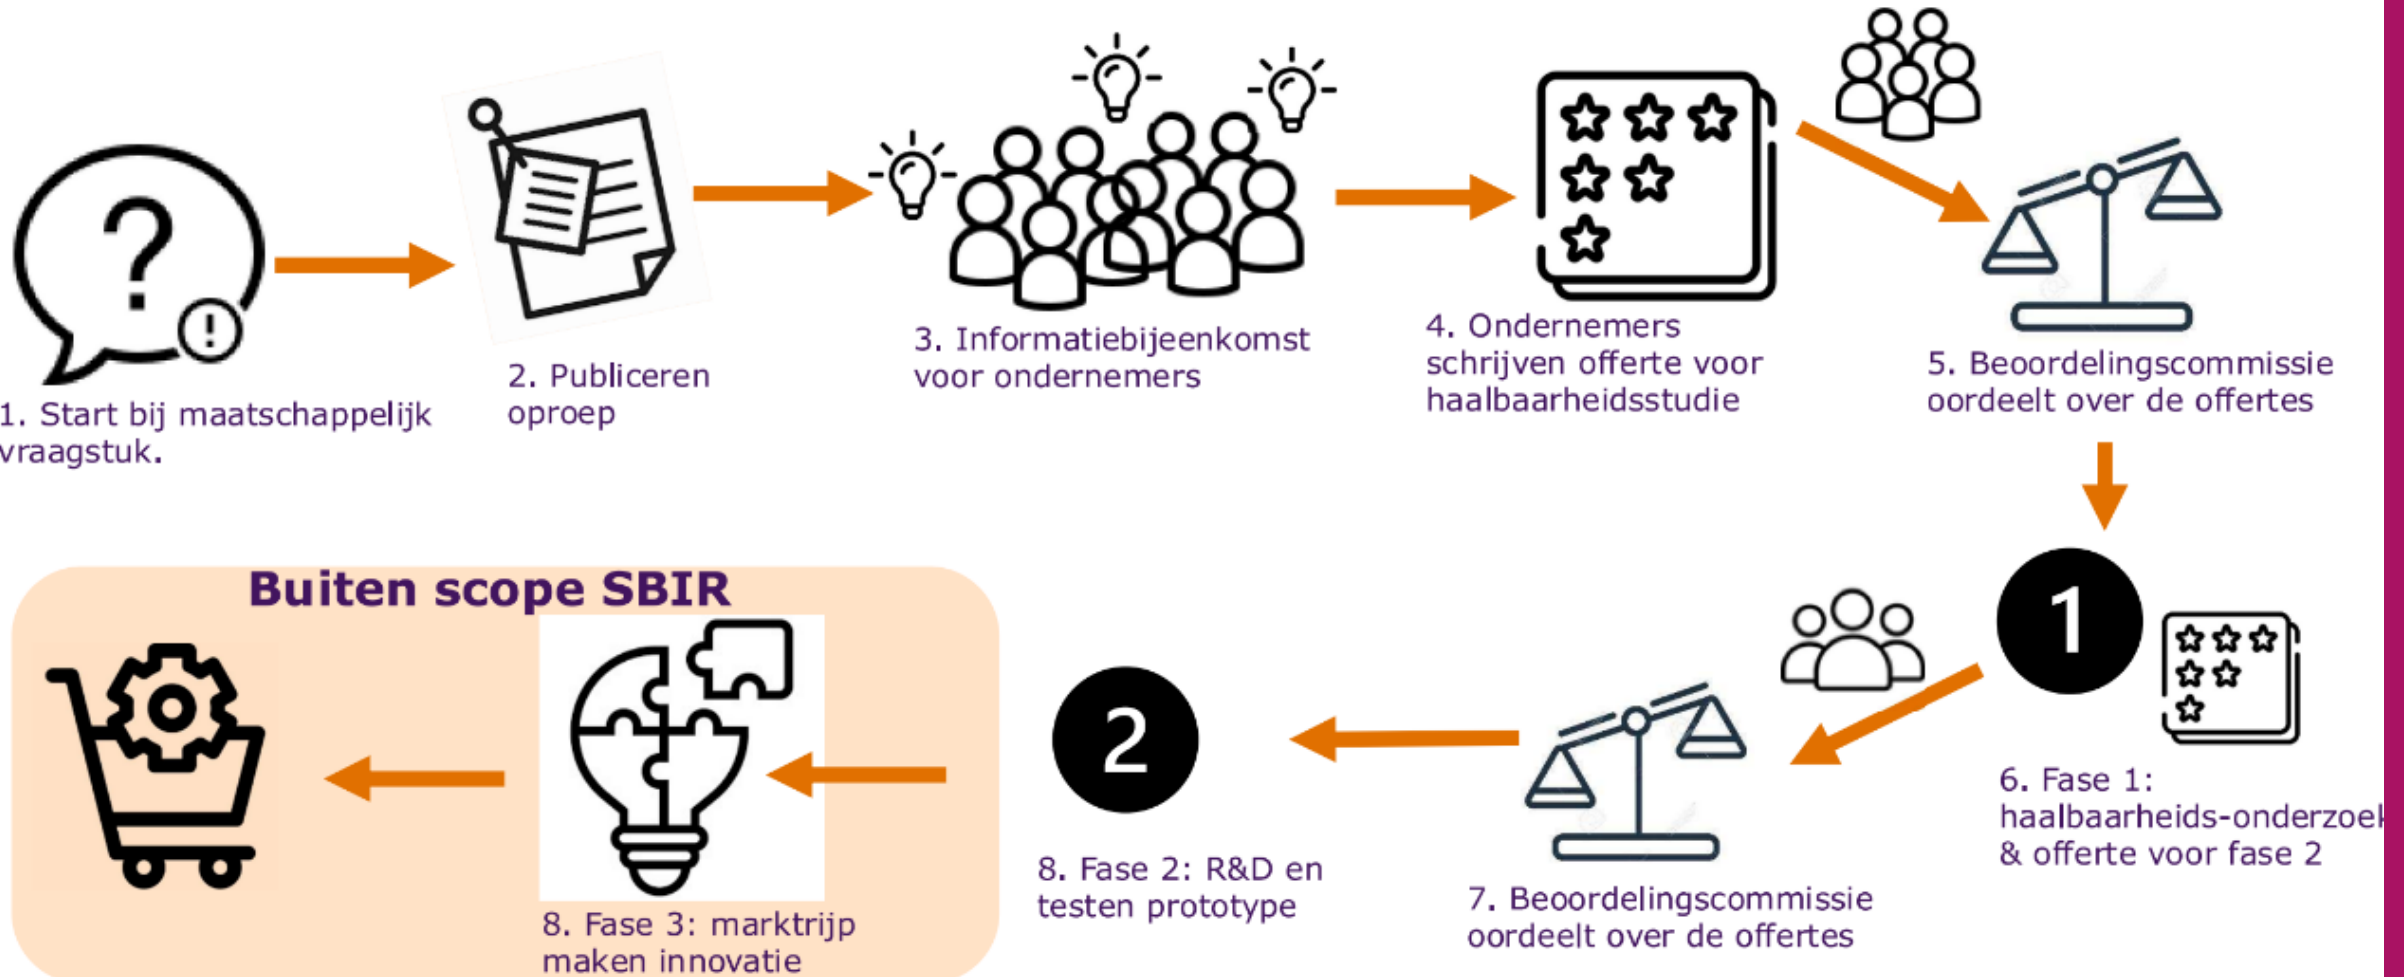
1. Start bij maatschappelijk vraagstuk.

2. Publiceren oproep

3. Informatiebijeenkomst voor ondernemers

4. Ondernemers schrijven offerte voor haalbaarheidsstudie

5. Beoordelingscommissie oordeelt over de offertes

1

6. Fase 1: haalbaarheids-onderzoek & offerte voor fase 2

7. Beoordelingscommissie oordeelt over de offertes

2

8. Fase 2: R&D en testen prototype

Buiten scope SBIR

8. Fase 3: marktrijp maken innovatie